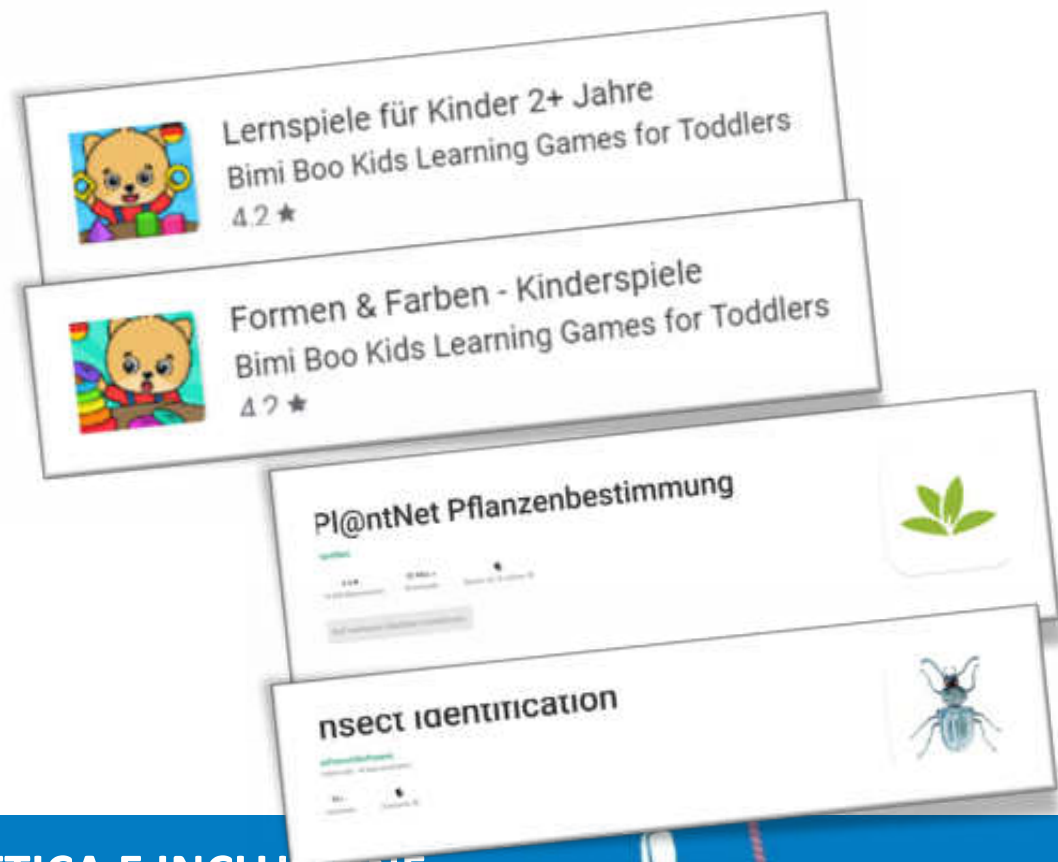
Lernspiele für Kinder 2+ Jahre
Bimi Boo Kids Learning Games for Toddlers
4.2 ★

Formen & Farben - Kinderspiele
Bimi Boo Kids Learning Games for Toddlers
4.2 ★

Pl@ntNet Pflanzenbestimmung
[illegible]

nsect Identification
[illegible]

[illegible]